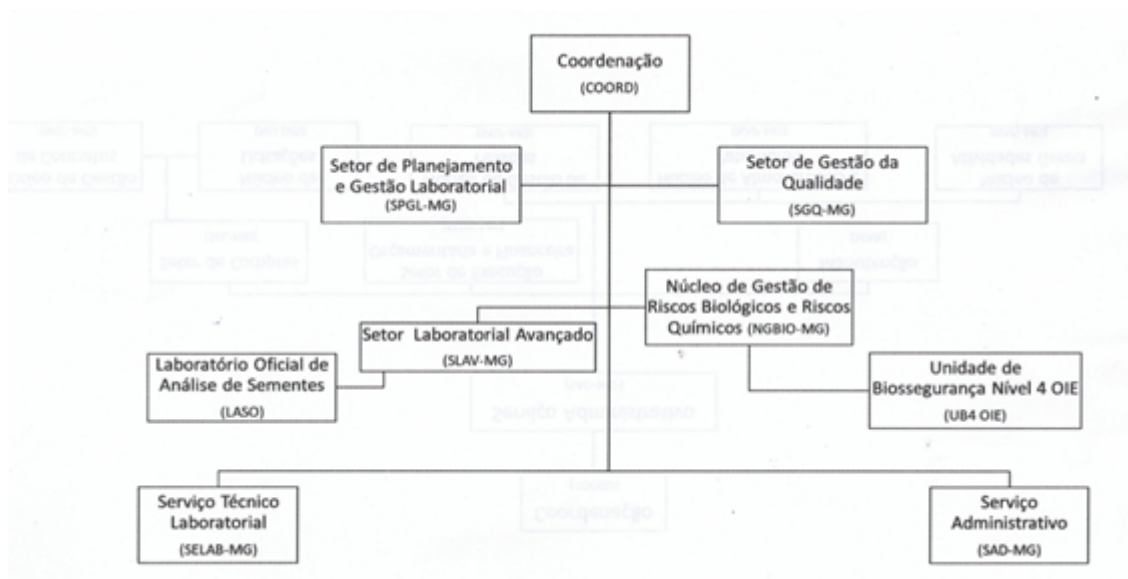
Coordenação
(COORD)

Setor de Planejamento e Gestão Laboratorial
(SPGL-MG)

Setor de Gestão da Qualidade
(SGQ-MG)

Núcleo de Gestão de Riscos Biológicos e Riscos Químicos (NGBIO-MG)

Setor Laboratorial Avançado
(SLAV-MG)

Laboratório Oficial de Análise de Sementes
(LASO)

Unidade de Biossegurança Nível 4 OIE
(UB4 OIE)

Serviço Técnico Laboratorial
(SELAB-MG)

Serviço Administrativo
(SAD-MG)